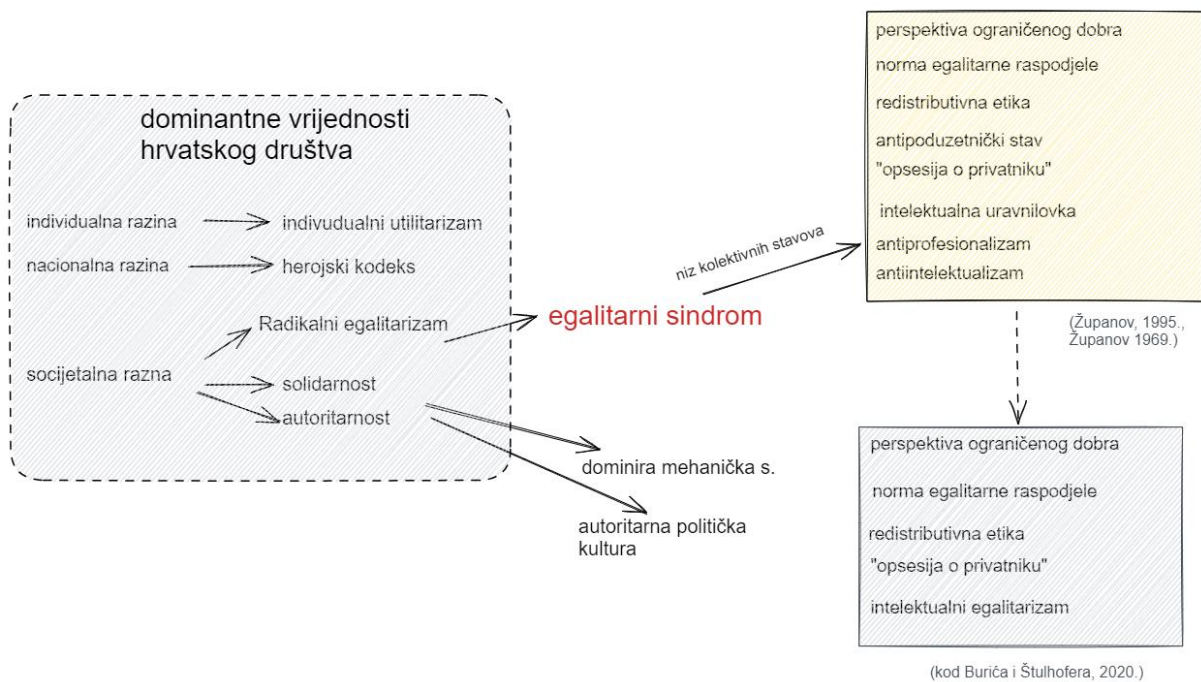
dominantne vrijednosti hrvatskog društva

individualna razina → indivudualni utilitarizam

nacionalna razina → herojski kodeks

Radikalni egalitarizam

socijetalna razna

solidarnost

autoritarnost

egalitarni sindrom

niz kolektivnih stavova

perspektiva ograničenog dobra
norma egalitarne raspodjele
redistributivna etika
antipoduzetnički stav
"opsesija o privatniku"
intelektualna uravnilovka
antiprofesionalizam
antiintelektualizam

(Županov, 1995., Županov 1969.)

dominira mehanička s.

autoritarna politička kultura

perspektiva ograničenog dobra
norma egalitarne raspodjele
redistributivna etika
"opsesija o privatniku"
intelektualni egalitarizam

(kod Burića i Štulhofera, 2020.)